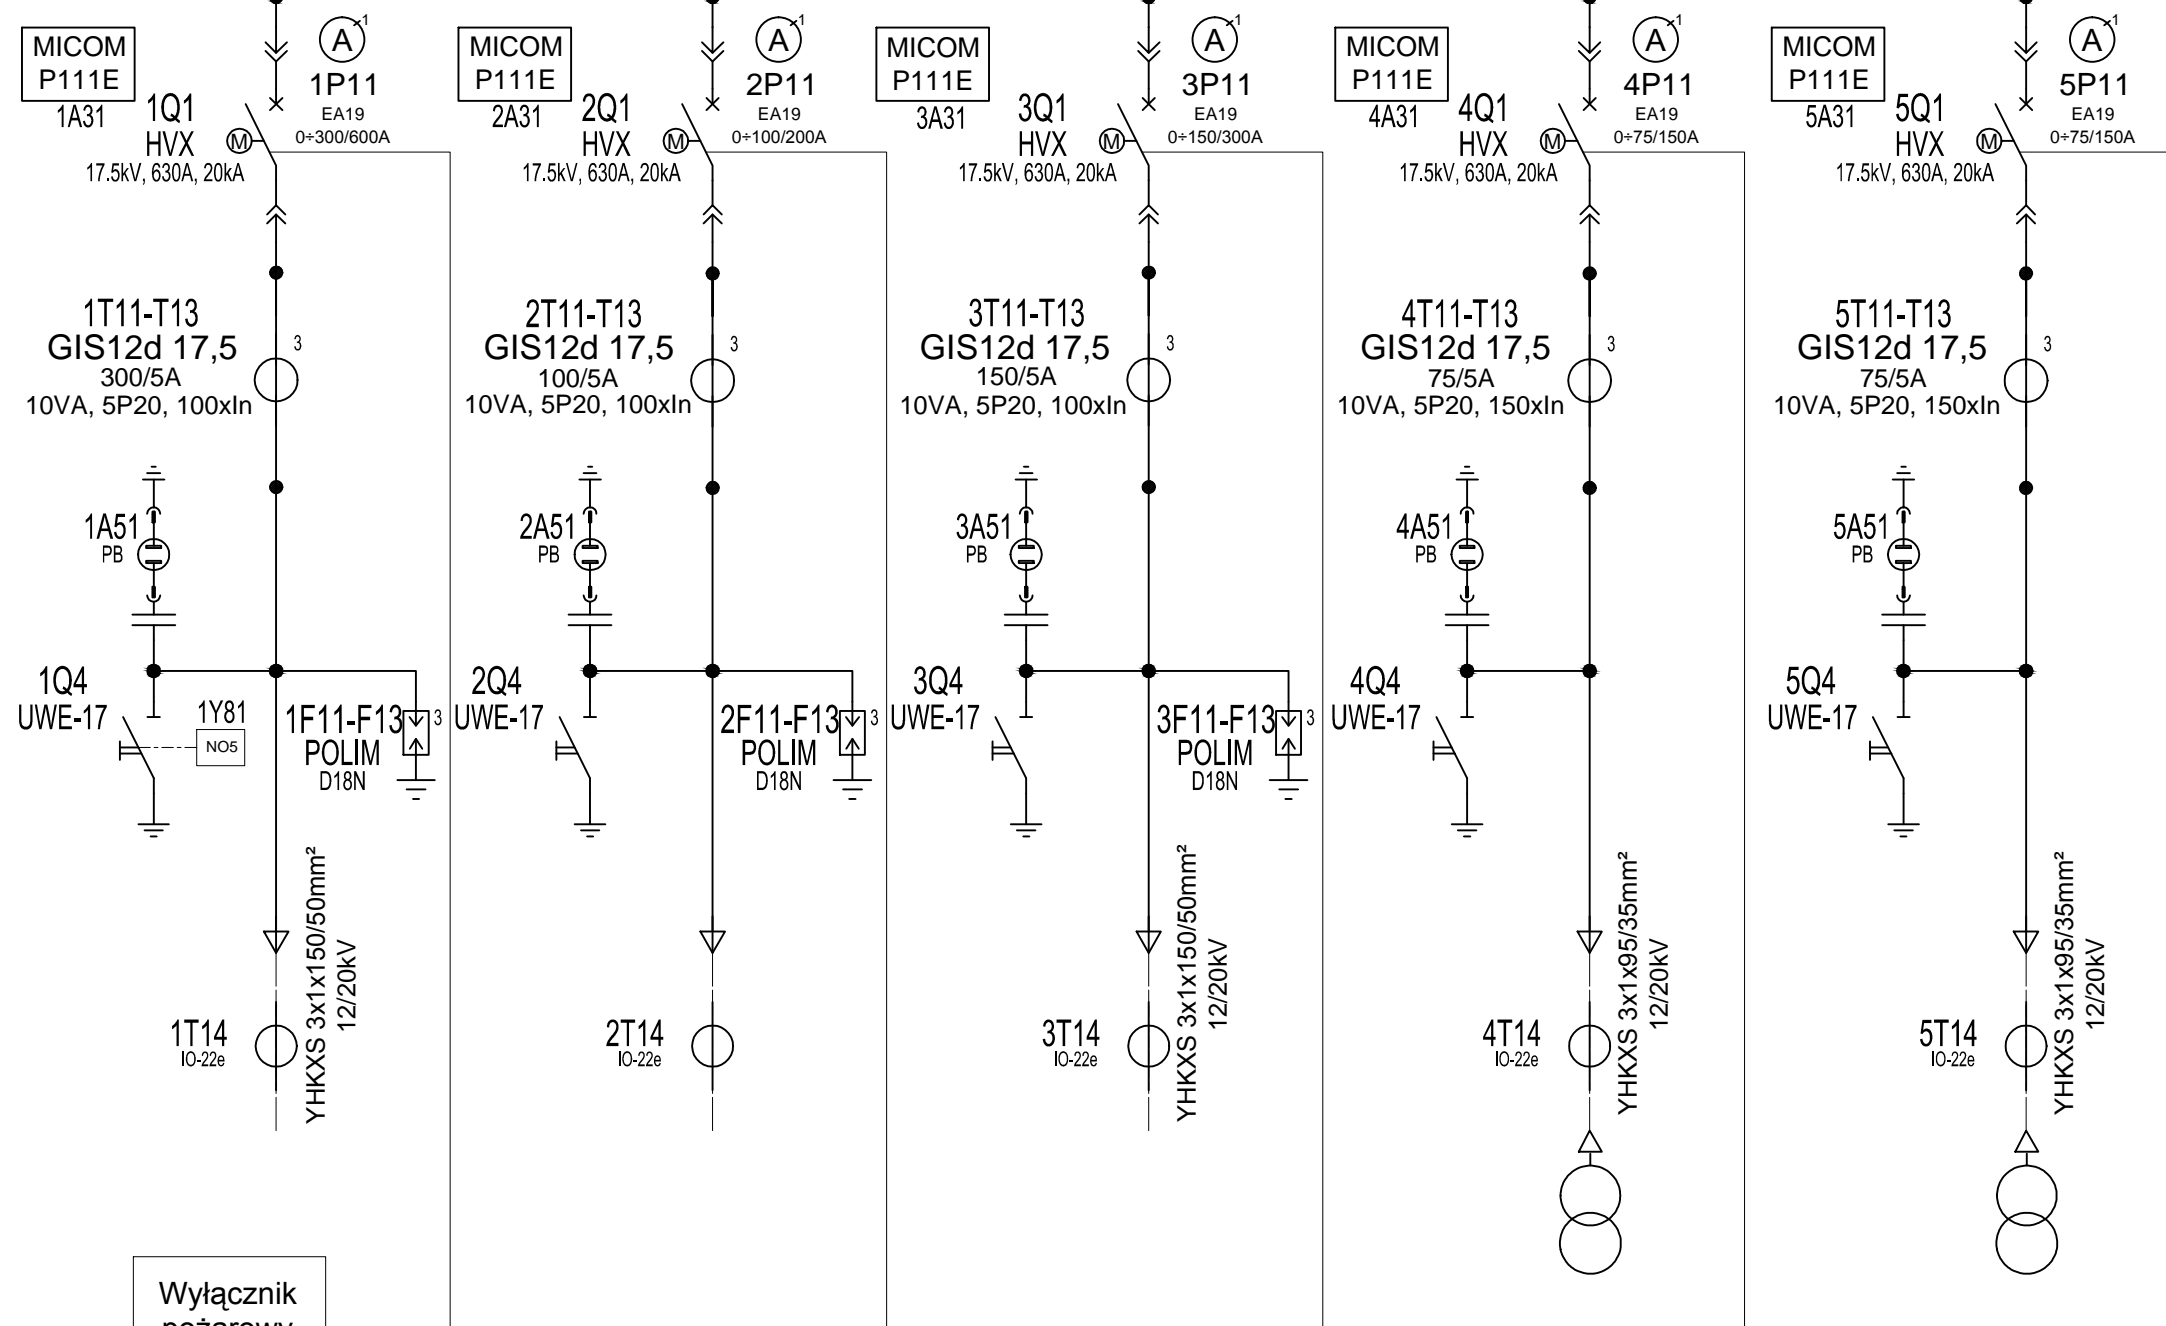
MICOM P111E
1A31
A 1
1P11
EA19
0÷300/600A
1Q1
HVX
M
17.5kV, 630A, 20kA
1T11-T13
GIS12d 17,5
300/5A
10VA, 5P20, 100xIn
3
1A51
PB
1Q4
UWE-17
1Y81
NO5
1F11-F13
POLIM
D18N
3
YHKXS 3x1x150/50mm²
12/20kV
1T14
IO-22e
Wyłącznik
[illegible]

MICOM P111E
2A31
A 1
2P11
EA19
0÷100/200A
2Q1
HVX
M
17.5kV, 630A, 20kA
2T11-T13
GIS12d 17,5
100/5A
10VA, 5P20, 100xIn
3
2A51
PB
2Q4
UWE-17
2F11-F13
POLIM
D18N
3
2T14
IO-22e

MICOM P111E
3A31
A 1
3P11
EA19
0÷150/300A
3Q1
HVX
M
17.5kV, 630A, 20kA
3T11-T13
GIS12d 17,5
150/5A
10VA, 5P20, 100xIn
3
3A51
PB
3Q4
UWE-17
3F11-F13
POLIM
D18N
3
YHKXS 3x1x150/50mm²
12/20kV
3T14
IO-22e

MICOM P111E
4A31
A 1
4P11
EA19
0÷75/150A
4Q1
HVX
M
17.5kV, 630A, 20kA
4T11-T13
GIS12d 17,5
75/5A
10VA, 5P20, 150xIn
3
4A51
PB
4Q4
UWE-17
YHKXS 3x1x95/35mm²
12/20kV
4T14
IO-22e

MICOM P111E
5A31
A 1
5P11
EA19
0÷75/150A
5Q1
HVX
M
17.5kV, 630A, 20kA
5T11-T13
GIS12d 17,5
75/5A
10VA, 5P20, 150xIn
3
5A51
PB
5Q4
UWE-17
YHKXS 3x1x95/35mm²
12/20kV
5T14
IO-22e